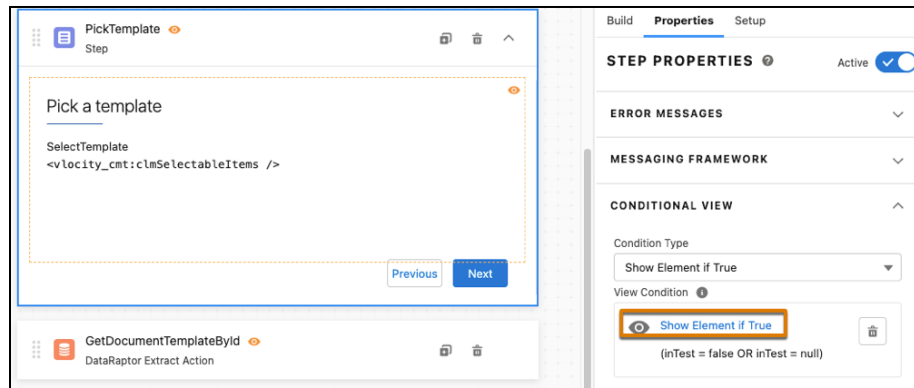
PickTemplate
Step

Pick a template

SelectTemplate
<vlocity_cmt:clmSelectableItems />

Previous
Next

GetDocumentTemplateById
DataRaptor Extract Action

Build Properties Setup

STEP PROPERTIES
Active

ERROR MESSAGES

MESSAGING FRAMEWORK

CONDITIONAL VIEW

Condition Type
Show Element if True

View Condition

Show Element if True
(inTest = false OR inTest = null)